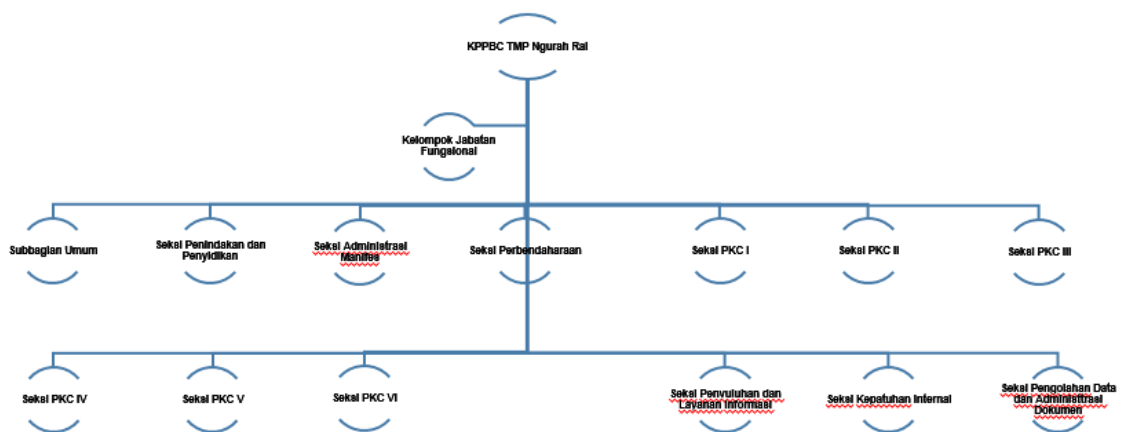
KPPBC TMP Ngurah Rai

Kelompok Jabatan Fungsional

Subbagian Umum

Seksi Penindakan dan Penyidikan

Seksi Administrasi Manifes

Seksi Perbendaharaan

Seksi PKC I

Seksi PKC II

Seksi PKC III

Seksi PKC IV

Seksi PKC V

Seksi PKC VI

Seksi Penyuluhan dan Layanan Informasi

Seksi Kepatuhan Internal

Seksi Pengolahan Data dan Administrasi Dokumen